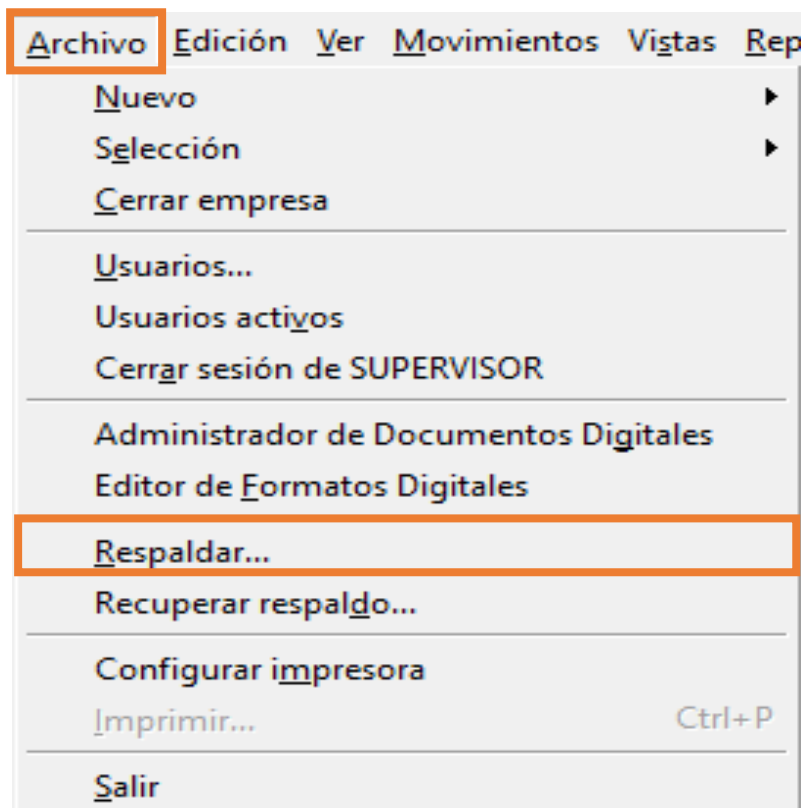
Archivo Edición Ver Movimientos Vistas Rep

Nuevo
Selección
Cerrar empresa

Usuarios...
Usuarios activos
Cerrar sesión de SUPERVISOR

Administrador de Documentos Digitales
Editor de Formatos Digitales

Respaldar...
Recuperar respaldo...

Configurar impresora
Imprimir... Ctrl+P

Salir